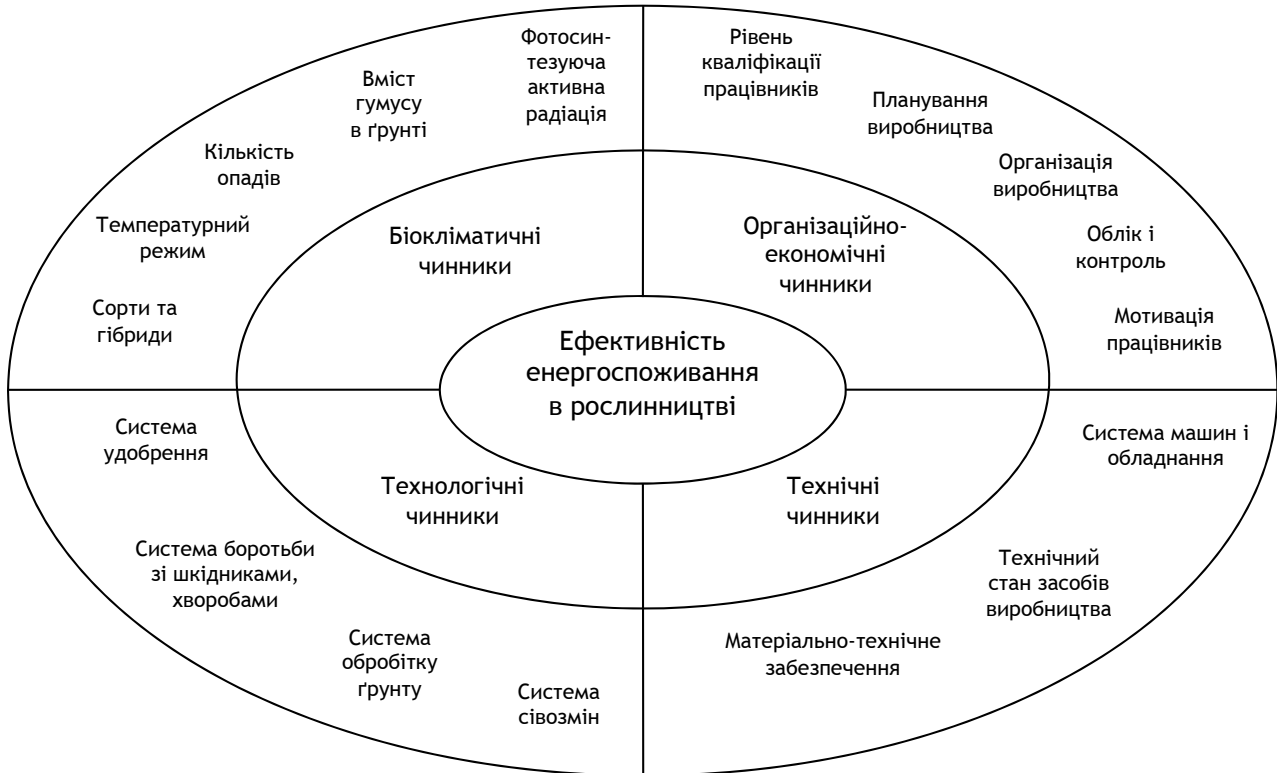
Ефективність енергоспоживання в рослинництві

Біокліматичні чинники

Організаційно-економічні чинники

Технологічні чинники

Технічні чинники

Фотосинтезуюча активна радіація

Вміст гумусу в ґрунті

Кількість опадів

Температурний режим

Сорти та гібриди

Рівень кваліфікації працівників

Планування виробництва

Організація виробництва

Облік і контроль

Мотивація працівників

Система удобрення

Система боротьби зі шкідниками, хворобами

Система обробітку ґрунту

Система сівозмін

Система машин і обладнання

Технічний стан засобів виробництва

Матеріально-технічне забезпечення